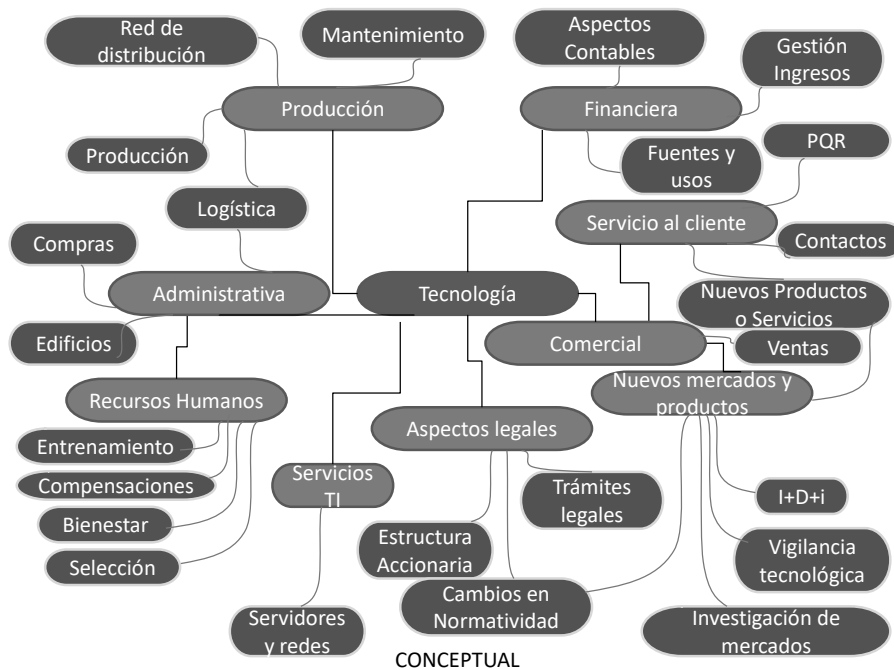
Red de distribución

Mantenimiento

Aspectos Contables

Gestión Ingresos

Producción

Financiera

Producción

Fuentes y usos

PQR

Logística

Servicio al cliente

Compras

Contactos

Administrativa

Tecnología

Nuevos Productos o Servicios

Edificios

Comercial

Ventas

Recursos Humanos

Nuevos mercados y productos

Aspectos legales

Entrenamiento

Servicios TI

Trámites legales

Compensaciones

I+D+i

Bienestar

Estructura Accionaria

Vigilancia tecnológica

Selección

Cambios en Normatividad

Servidores y redes

Investigación de mercados

CONCEPTUAL